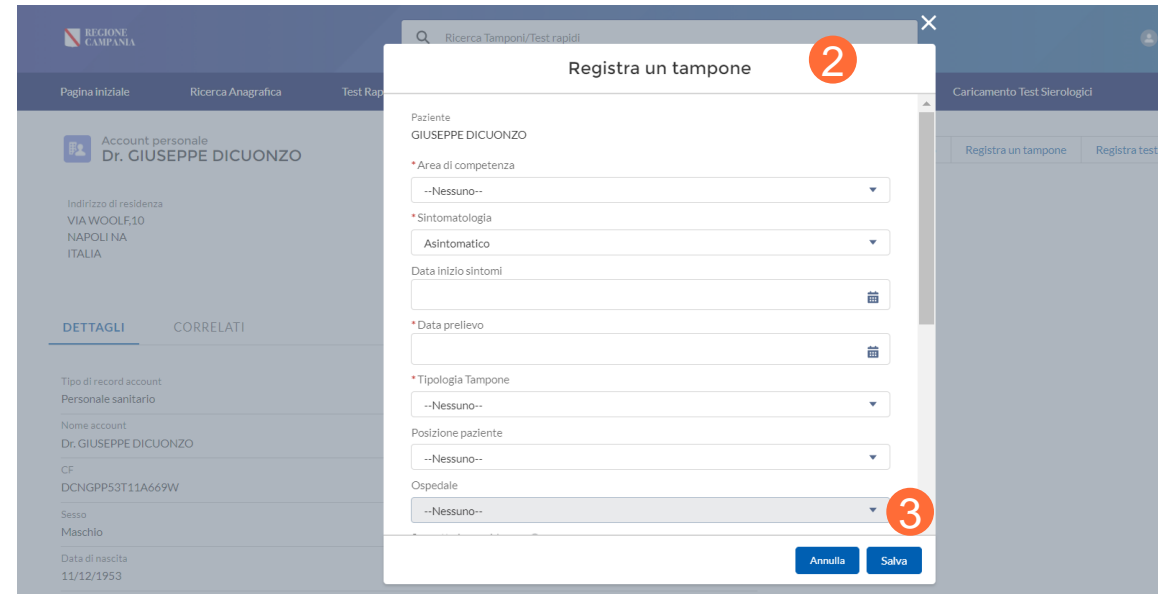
REGIONE CAMPANIA

Ricerca Tamponi/Test rapidi

Pagina iniziale
Ricerca Anagrafica
Test Rap
Caricamento Test Sierologici

Account personale
Dr. GIUSEPPE DICUONZO

Registra un tampone
Registra test

Indirizzo di residenza
VIA WOOLF,10
NAPOLI NA
ITALIA

DETTAGLI
CORRELATI

Tipo di record account
Personale sanitario
Nome account
Dr. GIUSEPPE DICUONZO
CF
DCNGPP53T11A669W
Sesso
Maschio
Data di nascita
11/12/1953

Registra un tampone
2

Paziente
GIUSEPPE DICUONZO
* Area di competenza
--Nessuno--
* Sintomatologia
Asintomatico
Data inizio sintomi
* Data prelievo
* Tipologia Tampone
--Nessuno--
Posizione paziente
--Nessuno--
Ospedale
--Nessuno--
3

Annulla
Salva